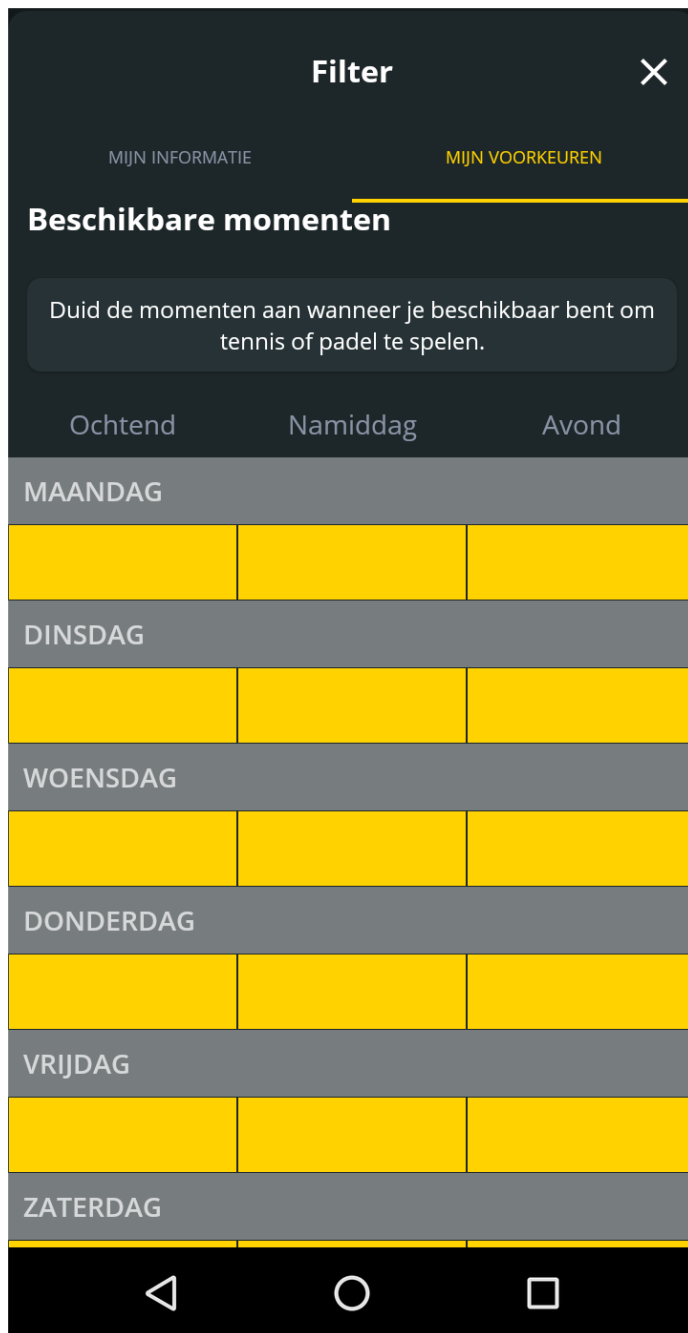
Filter

MIJN INFORMATIE

MIJN VOORKEUREN

Beschikbare momenten

Duid de momenten aan wanneer je beschikbaar bent om tennis of padel te spelen.

Ochtend Namiddag Avond

MAANDAG

DINSDAG

WOENSDAG

DONDERDAG

VRIJDAG

ZATERDAG